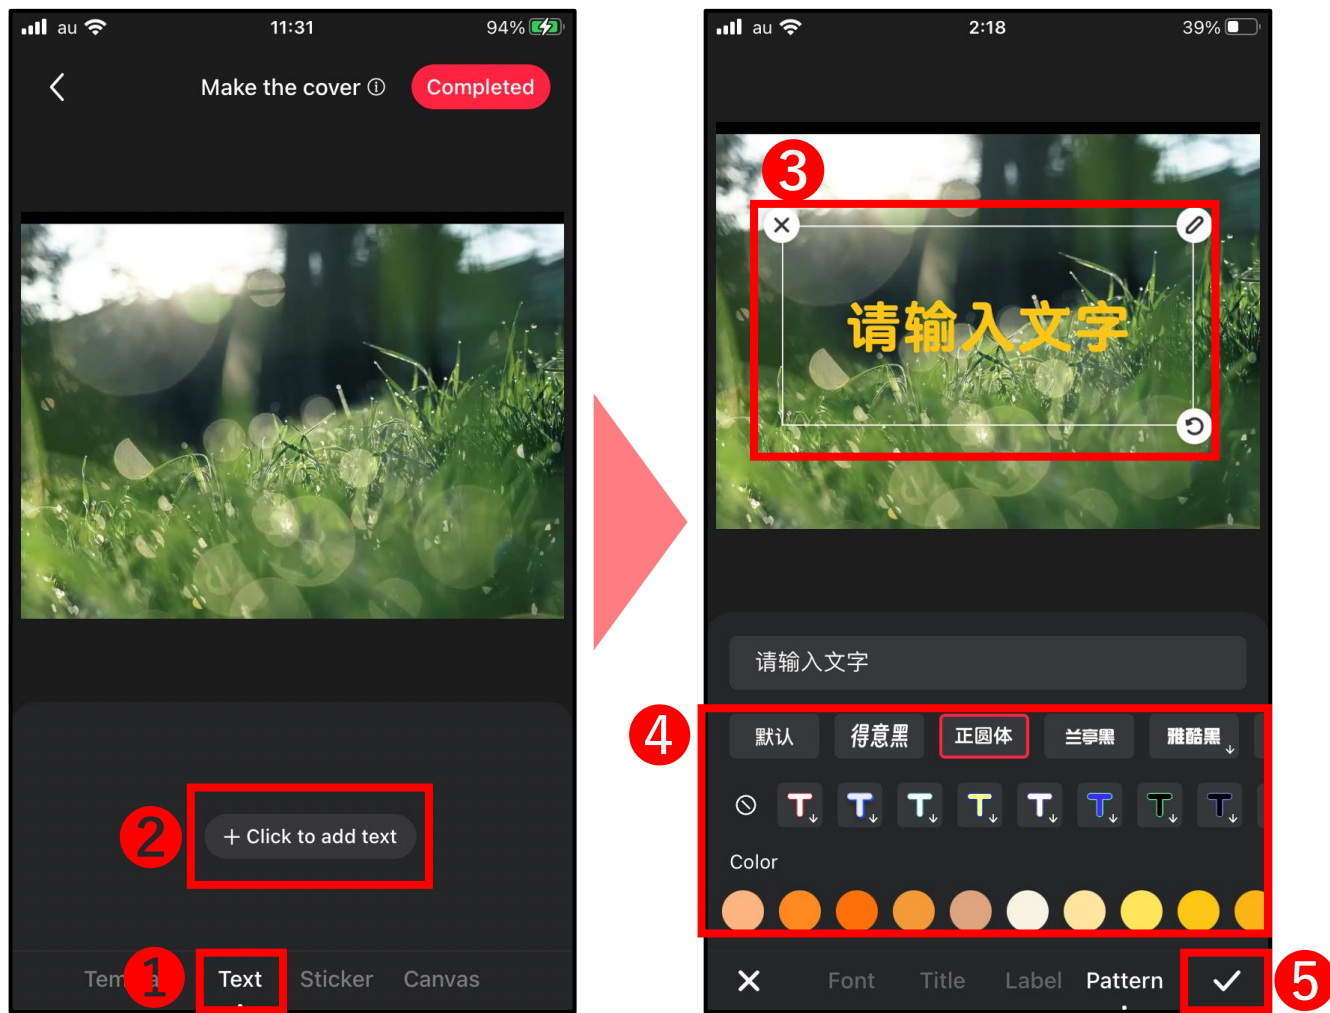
au 11:31 94%

Make the cover ⓘ Completed

2

+ Click to add text

Tem 1 Text Sticker Canvas

au 2:18 39%

3

请输入文字

请输入文字

4

默认 得意黑 正圆体 兰亭黑 雅酷黑

T T T T T T T T

Color

× Font Title Label Pattern ✓ 5